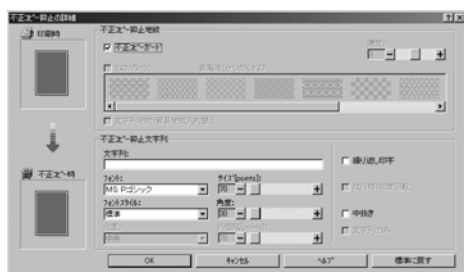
不正コピー抑止の詳細

印刷時

不正コピー抑止地紋

不正コピーガード

濃度:

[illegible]

不正コピー時

不正コピー抑止文字列

文字列:

フォント:

MS Pゴシック

サイズ(points):

50

フォントスタイル:

標準

角度:

30

繰り返し印字

中抜き

OK

キャンセル

ヘルプ

標準に戻す